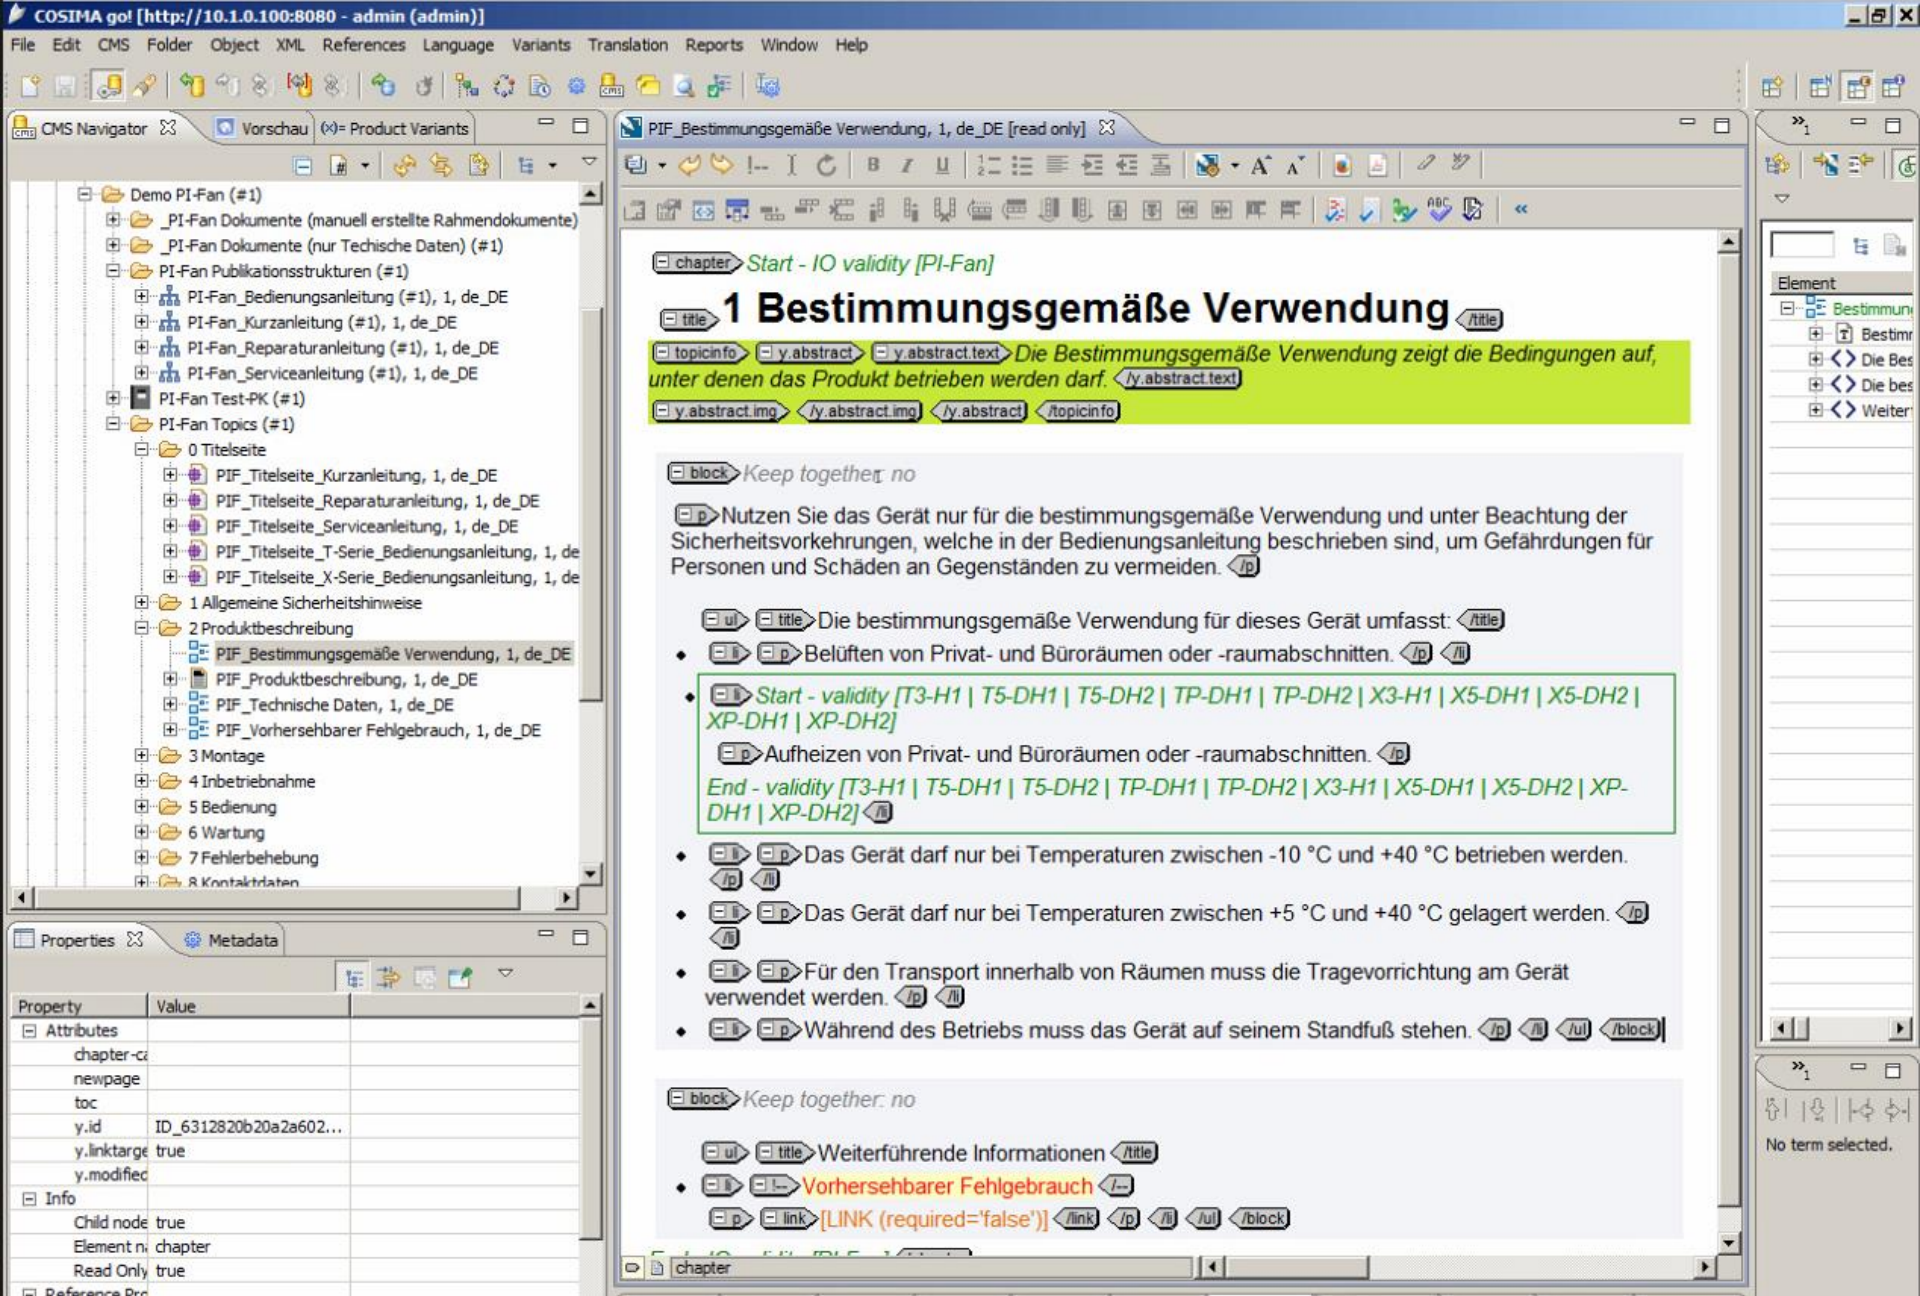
COSIMA go! [http://10.1.0.100:8080 - admin (admin)]

File Edit CMS Folder Object XML References Language Variants Translation Reports Window Help

CMS Navigator Vorschau Product Variants

Demo PI-Fan (#1)
_PI-Fan Dokumente (manuell erstellte Rahmendokumente)
_PI-Fan Dokumente (nur Techische Daten) (#1)
PI-Fan Publikationsstrukturen (#1)
PI-Fan_Bedienungsanleitung (#1), 1, de_DE
PI-Fan_Kurzanleitung (#1), 1, de_DE
PI-Fan_Reparaturanleitung (#1), 1, de_DE
PI-Fan_Serviceanleitung (#1), 1, de_DE
PI-Fan Test-PK (#1)
PI-Fan Topics (#1)
0 Titelseite
PIF_Titelseite_Kurzanleitung, 1, de_DE
PIF_Titelseite_Reparaturanleitung, 1, de_DE
PIF_Titelseite_Serviceanleitung, 1, de_DE
PIF_Titelseite_T-Serie_Bedienungsanleitung, 1, de
PIF_Titelseite_X-Serie_Bedienungsanleitung, 1, de
1 Allgemeine Sicherheitshinweise
2 Produktbeschreibung
PIF_Bestimmungsgemäße Verwendung, 1, de_DE
PIF_Produktbeschreibung, 1, de_DE
PIF_Technische Daten, 1, de_DE
PIF_Vorhersehbarer Fehlgebrauch, 1, de_DE
3 Montage
4 Inbetriebnahme
5 Bedienung
6 Wartung
7 Fehlerbehebung
8 Kontaktdaten

Properties Metadata

| Property | Value |
|---|---|
| Attributes | |
| chapter-c | |
| newpage | |
| toc | |
| y.id | ID_6312820b20a2a602... |
| y.linktarge | true |
| y.modified | |
| Info | |
| Child node | true |
| Element n | chapter |
| Read Only | true |
| Reference Pro | |

PIF_Bestimmungsgemäße Verwendung, 1, de_DE [read only]

chapter Start - IO validity [PI-Fan]
title 1 Bestimmungsgemäße Verwendung /title
topicinfo y.abstract y.abstract.text Die Bestimmungsgemäße Verwendung zeigt die Bedingungen auf, unter denen das Produkt betrieben werden darf. /y.abstract.text
y.abstract.img /y.abstract.img /y.abstract /topicinfo

block Keep together: no
p Nutzen Sie das Gerät nur für die bestimmungsgemäße Verwendung und unter Beachtung der Sicherheitsvorkehrungen, welche in der Bedienungsanleitung beschrieben sind, um Gefährdungen für Personen und Schäden an Gegenständen zu vermeiden. /p
ul title Die bestimmungsgemäße Verwendung für dieses Gerät umfasst: /title
li p Belüften von Privat- und Büroräumen oder -raumabschnitten. /p /li
li Start - validity [T3-H1 | T5-DH1 | T5-DH2 | TP-DH1 | TP-DH2 | X3-H1 | X5-DH1 | X5-DH2 | XP-DH1 | XP-DH2]
p Aufheizen von Privat- und Büroräumen oder -raumabschnitten. /p
End - validity [T3-H1 | T5-DH1 | T5-DH2 | TP-DH1 | TP-DH2 | X3-H1 | X5-DH1 | X5-DH2 | XP-DH1 | XP-DH2] /li
li p Das Gerät darf nur bei Temperaturen zwischen -10 °C und +40 °C betrieben werden. /p /li
li p Das Gerät darf nur bei Temperaturen zwischen +5 °C und +40 °C gelagert werden. /p /li
li p Für den Transport innerhalb von Räumen muss die Tragevorrichtung am Gerät verwendet werden. /p /li
li p Während des Betriebs muss das Gerät auf seinem Standfuß stehen. /p /li /ul /block

block Keep together: no
ul title Weiterführende Informationen /title
li l-- Vorhersehbarer Fehlgebrauch /--
p link [LINK (required='false')] /link /p /li /ul /block

chapter

Element
Bestimmun
Bestimr
Die Bes
Die bes
Weiter

No term selected.